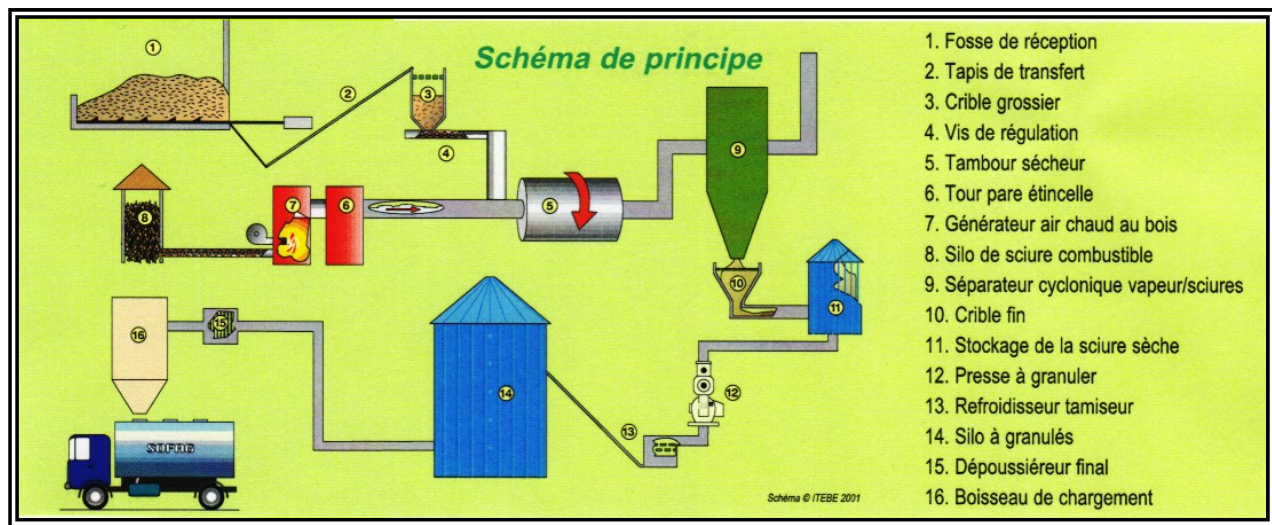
Schéma de principe

1
2
3
4
5
6
7
8
9
10
11
12
13
14
15
16

SOFAG

Schéma © ITEBE 2001

1. Fosse de réception
2. Tapis de transfert
3. Crible grossier
4. Vis de régulation
5. Tambour sécheur
6. Tour pare étincelle
7. Générateur air chaud au bois
8. Silo de sciure combustible
9. Séparateur cyclonique vapeur/sciures
10. Crible fin
11. Stockage de la sciure sèche
12. Presse à granuler
13. Refroidisseur tamiseur
14. Silo à granulés
15. Dépoussiéreur final
16. Boisseau de chargement